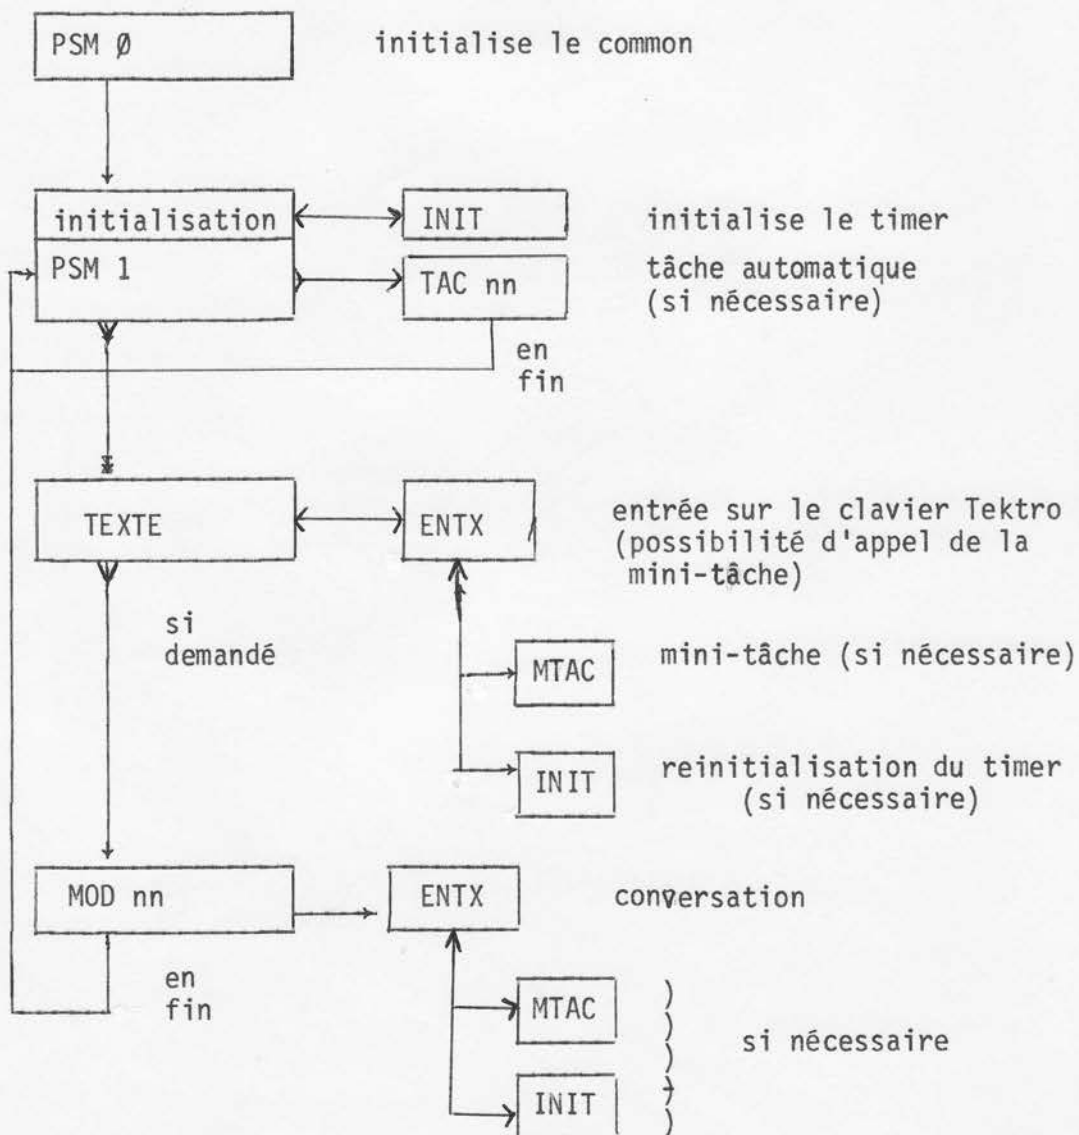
PSM Ø

initialise le common

initialisation

INIT

initialise le timer

PSM 1

TAC nn

tâche automatique (si nécessaire)

en fin

TEXTE

ENTX

entrée sur le clavier Tektro (possibilité d'appel de la mini-tâche)

si demandé

MTAC

mini-tâche (si nécessaire)

INIT

reinitialisation du timer (si nécessaire)

MOD nn

ENTX

conversation

en fin

MTAC

INIT

si nécessaire